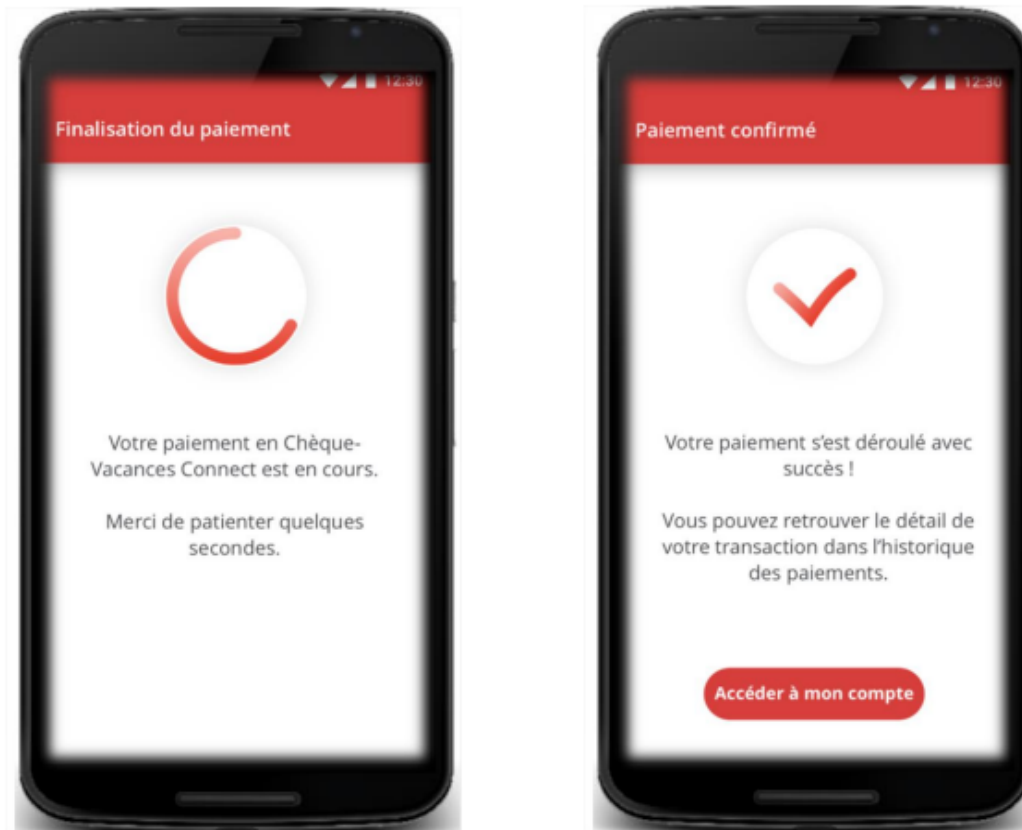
12:30

Finalisation du paiement

Votre paiement en Chèque-Vacances Connect est en cours.

Merci de patienter quelques secondes.

12:30

Paiement confirmé

Votre paiement s'est déroulé avec succès !

Vous pouvez retrouver le détail de votre transaction dans l'historique des paiements.

Accéder à mon compte